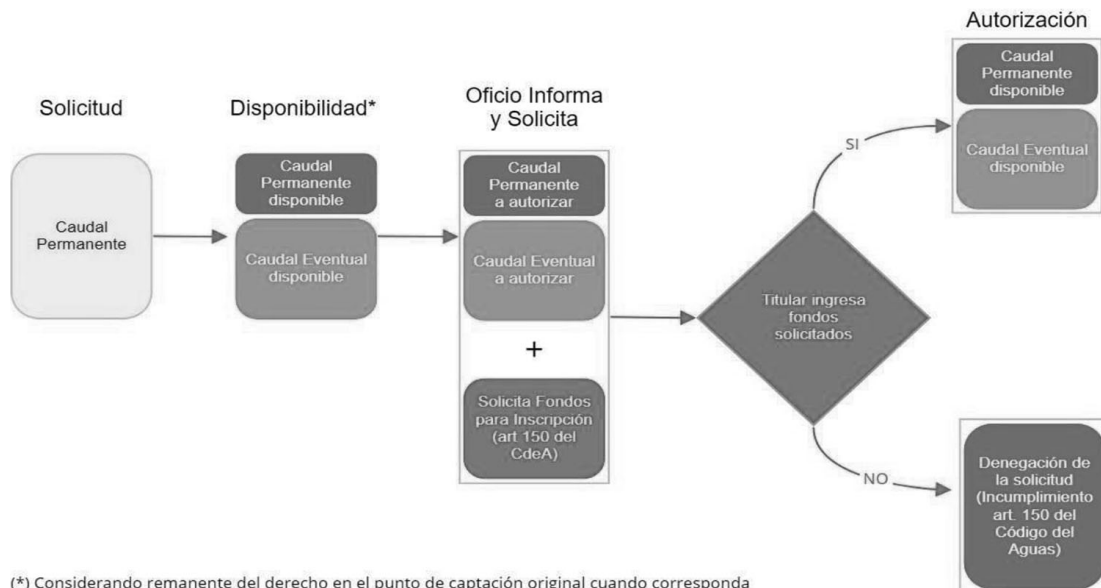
Solicitud

Caudal Permanente

Disponibilidad*

Caudal Permanente disponible

Caudal Eventual disponible

Oficio Informa y Solicita

Caudal Permanente a autorizar

Caudal Eventual a autorizar

+

Solicita Fondos para Inscripción (art 150 del CdeA)

Titular ingresa fondos solicitados

SI

NO

Autorización

Caudal Permanente disponible

Caudal Eventual disponible

Denegación de la solicitud (Incumplimiento art. 150 del Código del Aguas)

(*) Considerando remanente del derecho en el punto de captación original cuando corresponda